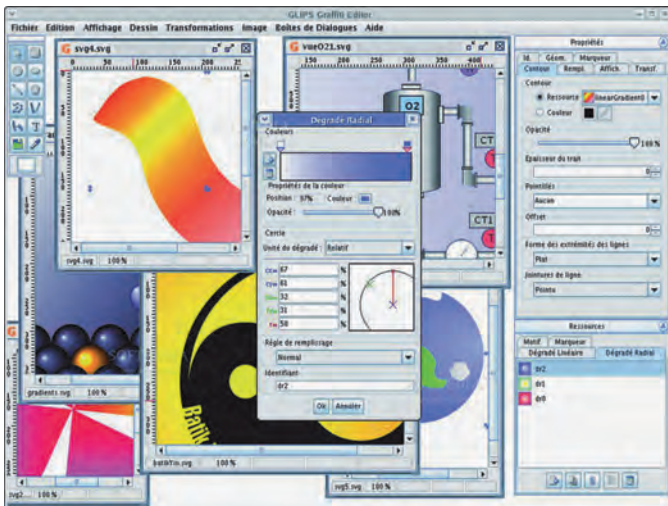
GLIPS Graffiti Editor

Fichier Edition Affichage Dessin Transformations Image Boîtes de Dialogues Aide

svg4.svg

50 100 150 200 25

svg4.svg 100 %

vue021.svg

150 200 250 300

O2

CT

CT1

Dégradé Radial

Couleurs

Propriétés de la couleur

Position 97% Couleur

Opacité 100%

Centre

Unité du dégradé Relatif

67 %

61 %

32 %

31 %

50 %

Règle de remplissage

Normal

Identifiant

dr2

Ok Annuler

gradients.svg 100 %

batik.svg 100 %

svg2 100 %

svg5.svg 100 %

Propriétés

Id. Géom. Marqueur

Couleur Rempl. Affich. Transf.

Couleur

Ressource linearGradient0

Couleur

Opacité

100 %

Epaisseur du trait

Pointillés

Aucun

Offset

0

Forme des extrémités des lignes

Plat

Jointures de ligne

Pointu

Ressources

Motif Marqueur

Dégradé Linéaire Dégradé Radial

dr2

dr1

dr0